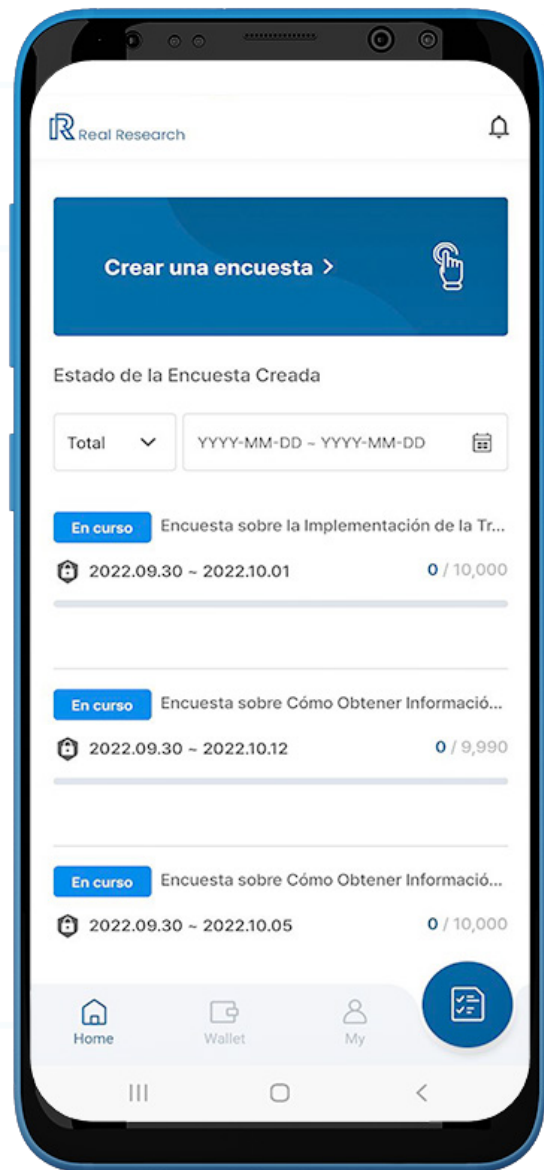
Real Research

Crear una encuesta >

Estado de la Encuesta Creada

Total

YYYY-MM-DD ~ YYYY-MM-DD

En curso Encuesta sobre la Implementación de la Tr...

2022.09.30 ~ 2022.10.01 0 / 10,000

En curso Encuesta sobre Cómo Obtener Informació...

2022.09.30 ~ 2022.10.12 0 / 9,990

En curso Encuesta sobre Cómo Obtener Informació...

2022.09.30 ~ 2022.10.05 0 / 10,000

Home Wallet My